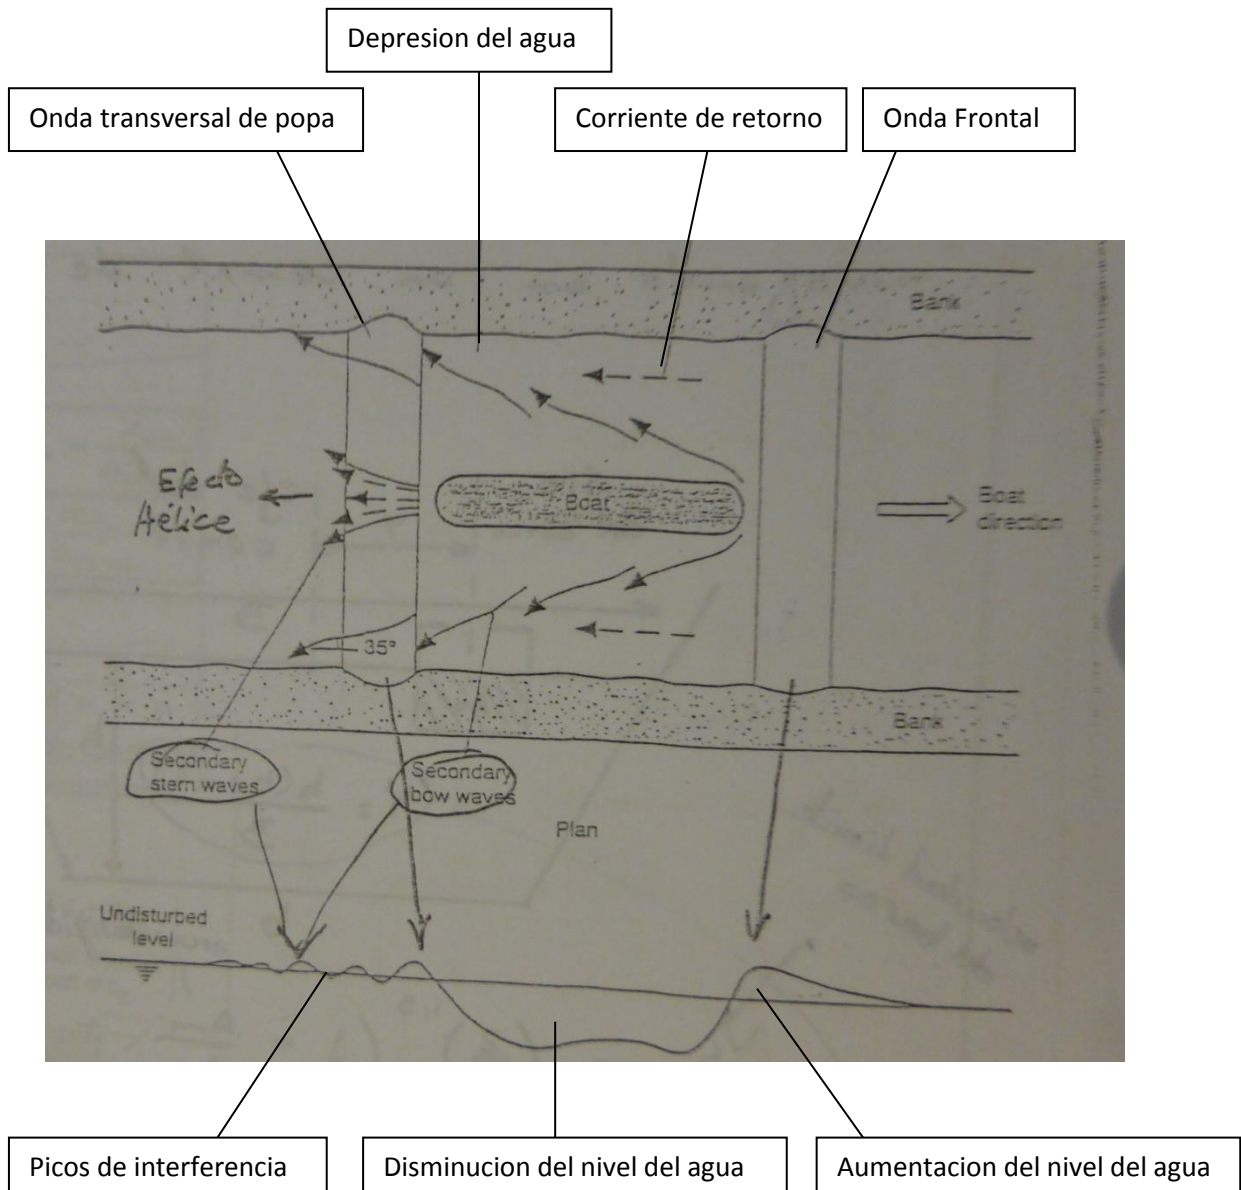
Depresion del agua

Onda transversal de popa

Corriente de retorno

Onda Frontal

Bank

Efecto Hélice

Boat

Boat direction

35°

Bank

Secondary stern waves

Secondary bow waves

Plan

Undisturbed level

Picos de interferencia

Disminucion del nivel del agua

Aumentacion del nivel del agua